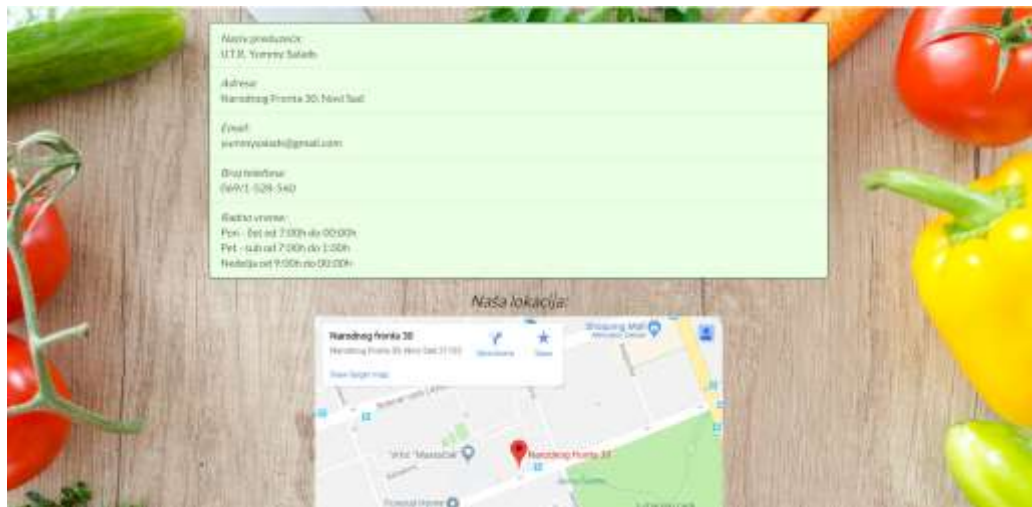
Naziv preduzeća:
U.T.R. Yummy Salads

Adresa:
Narodnog Fronta 30, Novi Sad

Email:
yummysalads@gmail.com

Broj telefona:
069/1-528-540

Radno vreme:
Pon - Čet od 7:00h do 00:00h
Pet - sub od 7:00h do 1:00h
Nedelja od 9:00h do 00:00h

Naša lokacija:

Narodnog fronta 30
Narodnog Fronta 30, Novi Sad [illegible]
View larger map
Directions
Save
Shopping Mall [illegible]
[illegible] "Maslačak"
Narodnog Fronta 30
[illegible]